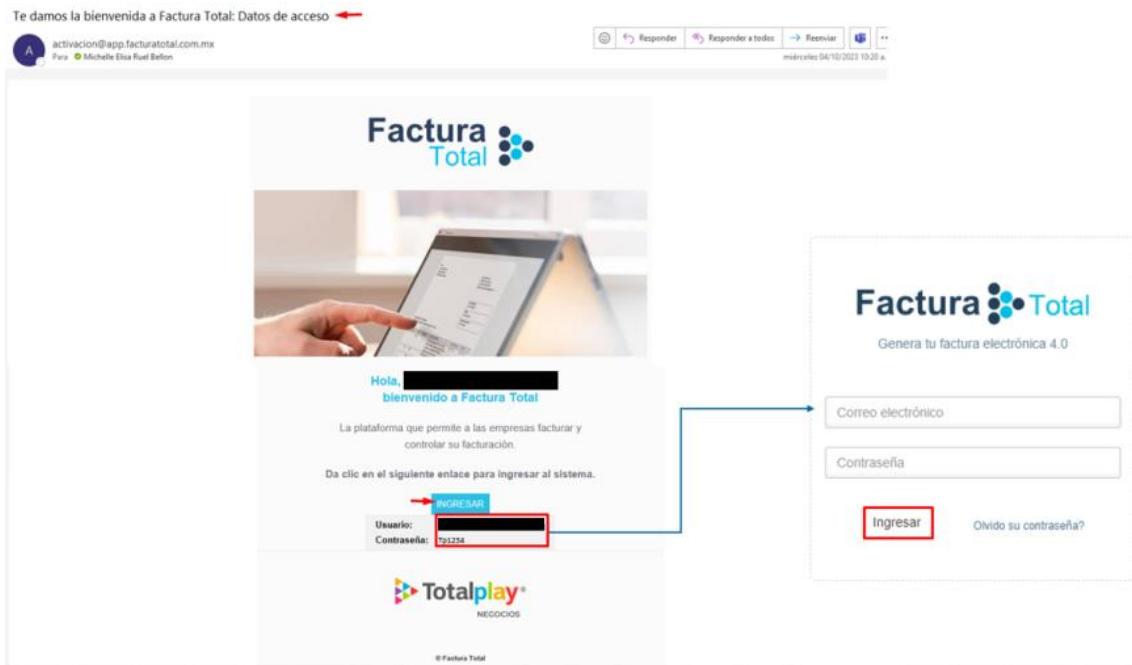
Te damos la bienvenida a Factura Total: Datos de acceso

A
activacion@app.facturatotal.com.mx
Para Michelle Elisa Ruel Bellon

Responder
Responder a todos
Reenviar
miércoles 04/10/2023 10:20 a.

Factura Total

Hola, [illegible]
bienvenido a Factura Total

La plataforma que permite a las empresas facturar y controlar su facturación.

Da clic en el siguiente enlace para ingresar al sistema.

INGRESAR

Usuario: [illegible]
Contraseña: Tp1234

Totalplay
NEGOCIOS

© Factura Total

Factura Total
Genera tu factura electrónica 4.0

Correo electrónico

Contraseña

Ingresar
Olvido su contraseña?